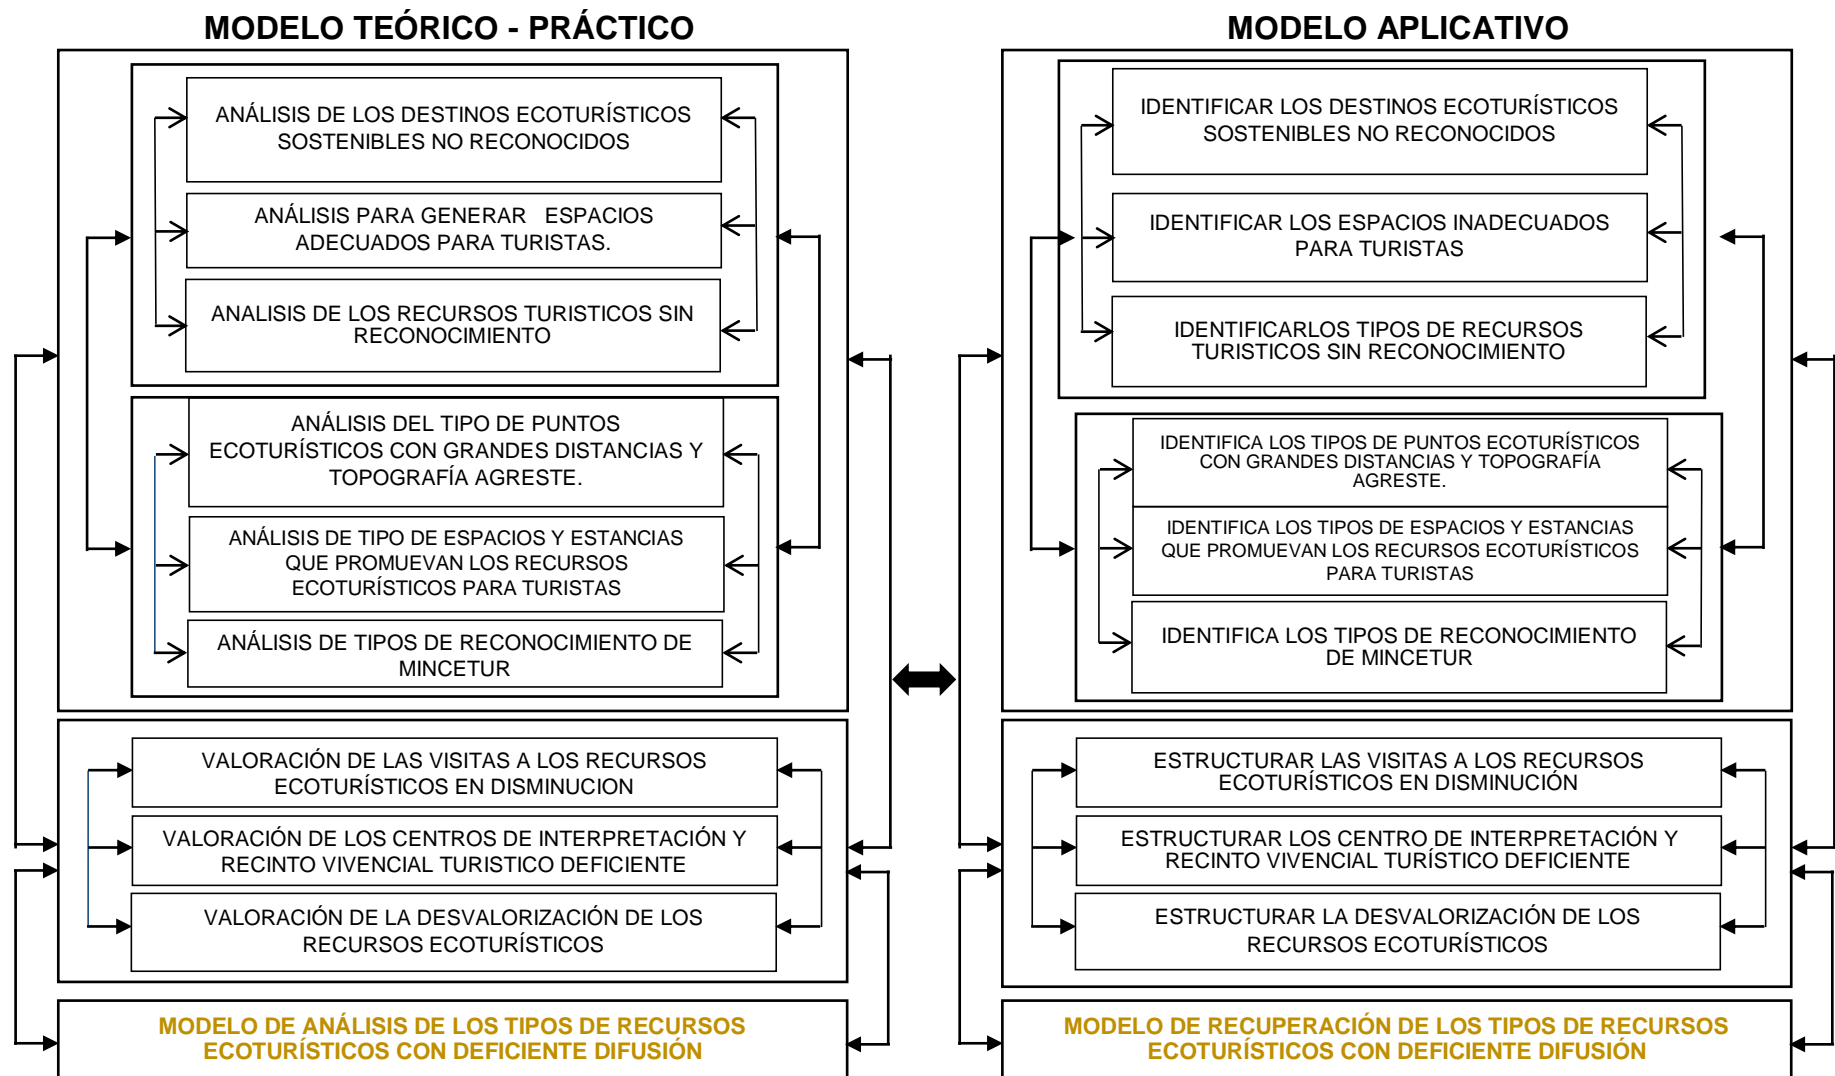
MODELO TEÓRICO - PRÁCTICO

ANÁLISIS DE LOS DESTINOS ECOTURÍSTICOS SOSTENIBLES NO RECONOCIDOS

ANÁLISIS PARA GENERAR ESPACIOS ADECUADOS PARA TURISTAS.

ANALISIS DE LOS RECURSOS TURISTICOS SIN RECONOCIMIENTO

ANÁLISIS DEL TIPO DE PUNTOS ECOTURÍSTICOS CON GRANDES DISTANCIAS Y TOPOGRAFÍA AGRESTE.

ANÁLISIS DE TIPO DE ESPACIOS Y ESTANCIAS QUE PROMUEVAN LOS RECURSOS ECOTURÍSTICOS PARA TURISTAS

ANÁLISIS DE TIPOS DE RECONOCIMIENTO DE MINCETUR

VALORACIÓN DE LAS VISITAS A LOS RECURSOS ECOTURÍSTICOS EN DISMINUCION

VALORACIÓN DE LOS CENTROS DE INTERPRETACIÓN Y RECINTO VIVENCIAL TURISTICO DEFICIENTE

VALORACIÓN DE LA DESVALORIZACIÓN DE LOS RECURSOS ECOTURÍSTICOS

MODELO DE ANÁLISIS DE LOS TIPOS DE RECURSOS ECOTURÍSTICOS CON DEFICIENTE DIFUSIÓN

MODELO APLICATIVO

IDENTIFICAR LOS DESTINOS ECOTURÍSTICOS SOSTENIBLES NO RECONOCIDOS

IDENTIFICAR LOS ESPACIOS INADECUADOS PARA TURISTAS

IDENTIFICARLOS TIPOS DE RECURSOS TURISTICOS SIN RECONOCIMIENTO

IDENTIFICA LOS TIPOS DE PUNTOS ECOTURÍSTICOS CON GRANDES DISTANCIAS Y TOPOGRAFÍA AGRESTE.

IDENTIFICA LOS TIPOS DE ESPACIOS Y ESTANCIAS QUE PROMUEVAN LOS RECURSOS ECOTURÍSTICOS PARA TURISTAS

IDENTIFICA LOS TIPOS DE RECONOCIMIENTO DE MINCETUR

ESTRUCTURAR LAS VISITAS A LOS RECURSOS ECOTURÍSTICOS EN DISMINUCIÓN

ESTRUCTURAR LOS CENTRO DE INTERPRETACIÓN Y RECINTO VIVENCIAL TURÍSTICO DEFICIENTE

ESTRUCTURAR LA DESVALORIZACIÓN DE LOS RECURSOS ECOTURÍSTICOS

MODELO DE RECUPERACIÓN DE LOS TIPOS DE RECURSOS ECOTURÍSTICOS CON DEFICIENTE DIFUSIÓN